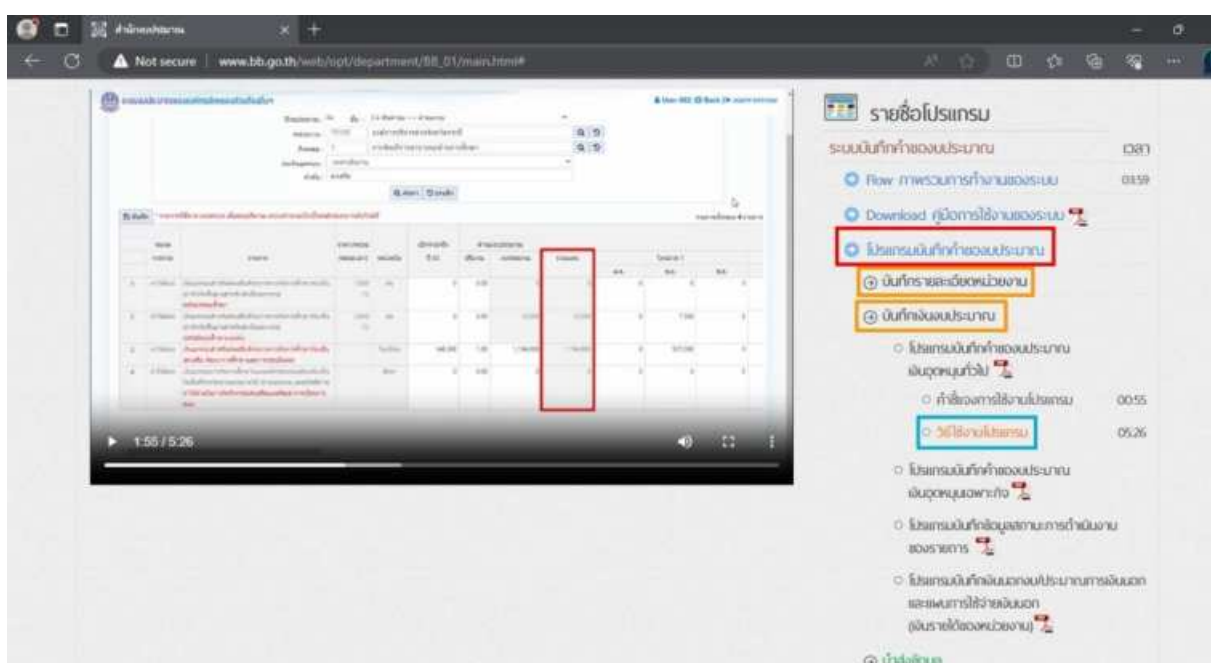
สำนักงบประมาณ

Not secure | www.bb.go.th/web/opt/department/BB_01/main.html#

1:55 / 5:26

รายชื่อโปรแกรม

ระบบบันทึกคำขอประมาณ เวลา

Flow ภาพรวมการทำงานของระบบ 03:59

Download คู่มือการใช้งานของระบบ

โปรแกรมบันทึกคำของบประมาณ

บันทึกรายละเอียดหน่วยงาน

บันทึกเงินงบประมาณ

โปรแกรมบันทึกคำของบประมาณ เงินอุดหนุนทั่วไป

คำสั่งการใช้งานโปรแกรม 00:55

วิธีใช้งานโปรแกรม 05:26

โปรแกรมบันทึกคำของบประมาณ เงินอุดหนุนเฉพาะกิจ

โปรแกรมบันทึกข้อมูลสถานะการดำเนินงาน ของรายการ

โปรแกรมบันทึกเงินนอกงบประมาณการเงินนอก และแผนการใช้จ่ายเงินนอก (เงินรายได้ของหน่วยงาน)

นำส่งข้อมูล